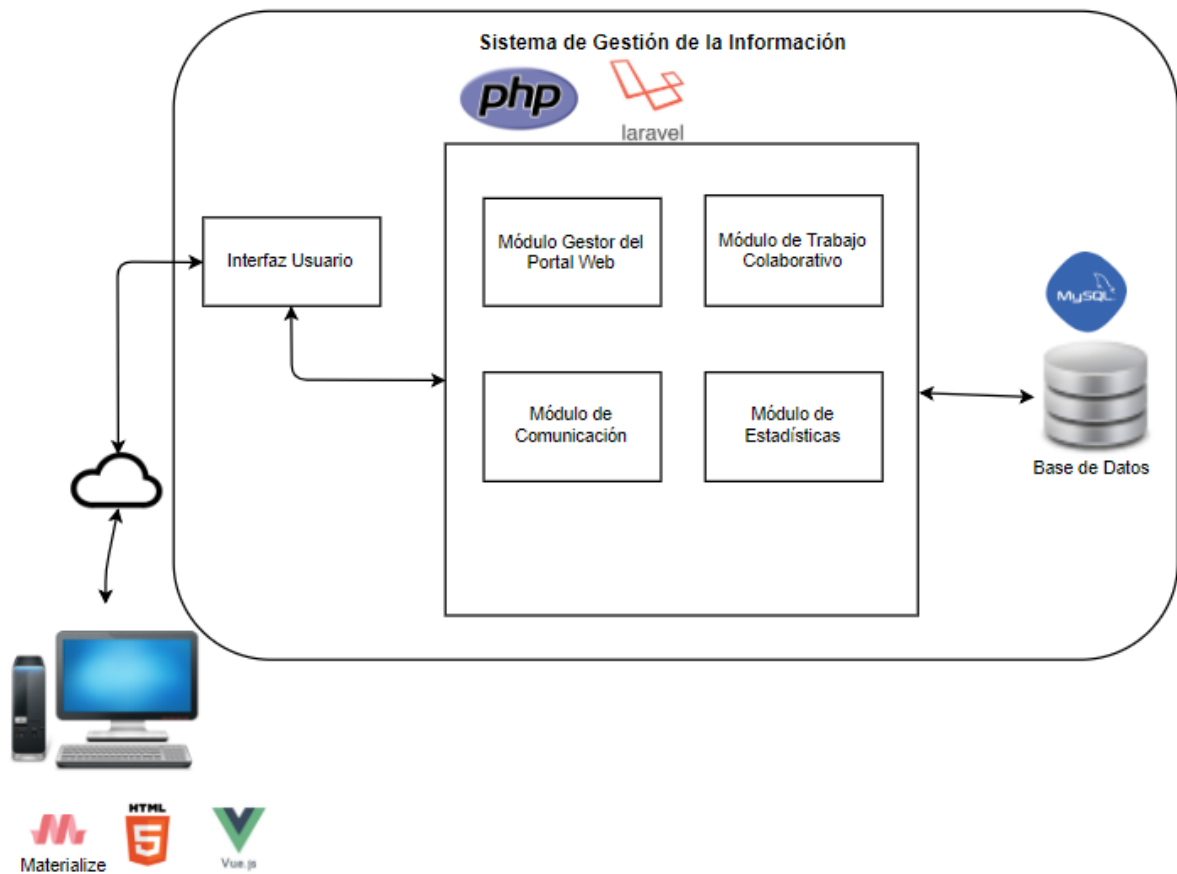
Sistema de Gestión de la Información

php

laravel

Interfaz Usuario

Módulo Gestor del Portal Web

Módulo de Trabajo Colaborativo

Módulo de Comunicación

Módulo de Estadísticas

MySQL

Base de Datos

Materialize

HTML 5

Vue.js